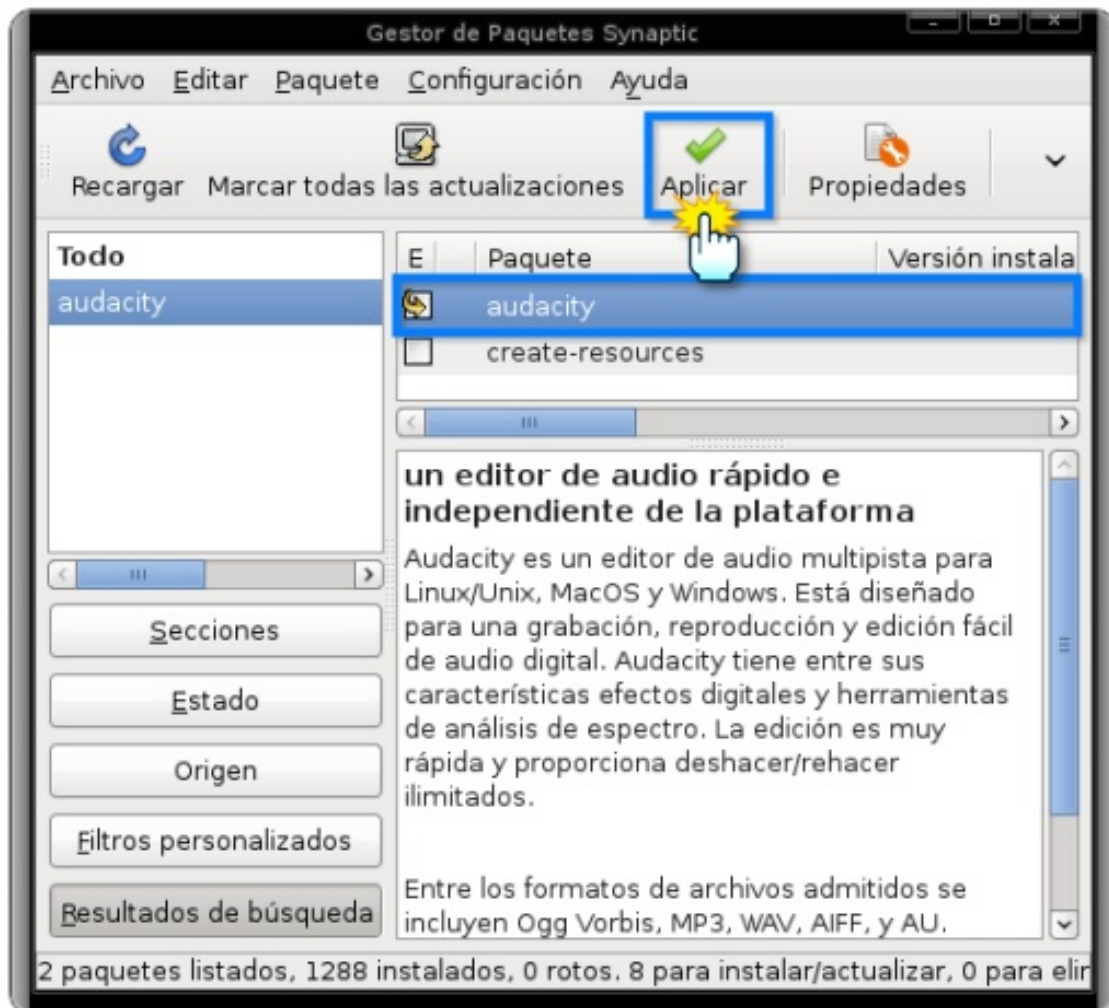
Gestor de Paquetes Synaptic

Archivo Editar Paquete Configuración Ayuda

Recargar Marcar todas las actualizaciones Aplicar Propiedades

Todo
audacity

| E | Paquete | Versión instala |
|---|---|---|
| | audacity | |
| | create-resources | |

un editor de audio rápido e independiente de la plataforma

Audacity es un editor de audio multipista para Linux/Unix, MacOS y Windows. Está diseñado para una grabación, reproducción y edición fácil de audio digital. Audacity tiene entre sus características efectos digitales y herramientas de análisis de espectro. La edición es muy rápida y proporciona deshacer/rehacer ilimitados.

Entre los formatos de archivos admitidos se incluyen Ogg Vorbis, MP3, WAV, AIFF, y AU.

Secciones

Estado

Origen

Filtros personalizados

Resultados de búsqueda

2 paquetes listados, 1288 instalados, 0 rotos. 8 para instalar/actualizar, 0 para elir